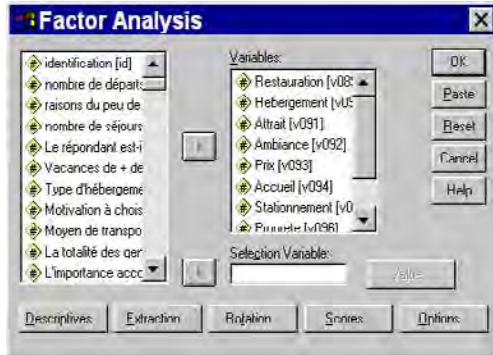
Factor Analysis

identification [id]
nombre de départs
raisons du peu de
nombre de séjours
Le répondant est-i
Vacances de + de
Type d'hébergeme
Motivation à chois
Moyen de transpo
La totalité des ger
L'importance acco

Variables:
Restauration [v08
Hebergement [v0
Attrait [v091]
Ambiance [v092]
Prix [v093]
Accueil [v094]
Stationnement [v0
Propreté [v096]

Selection Variable:

Value...

OK
Paste
Reset
Cancel
Help

Descriptives
Extraction
Rotation
Scores
Options